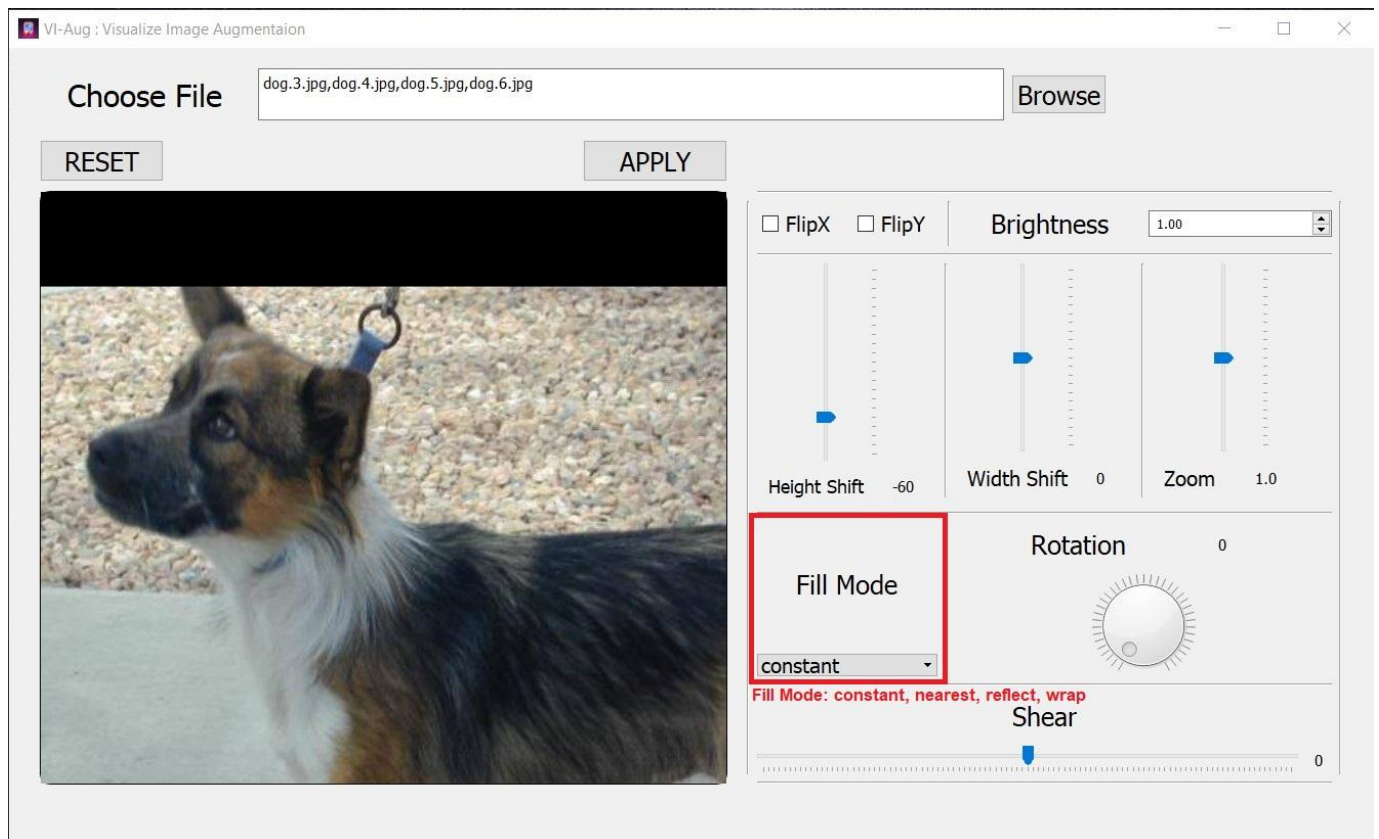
VI-Aug : Visualize Image Augmentaion

Choose File

dog.3.jpg,dog.4.jpg,dog.5.jpg,dog.6.jpg

Browse

RESET

APPLY

FlipX FlipY

Brightness

1.00

Height Shift -60

Width Shift 0

Zoom 1.0

Fill Mode

constant

Rotation 0

Fill Mode: constant, nearest, reflect, wrap

Shear

0